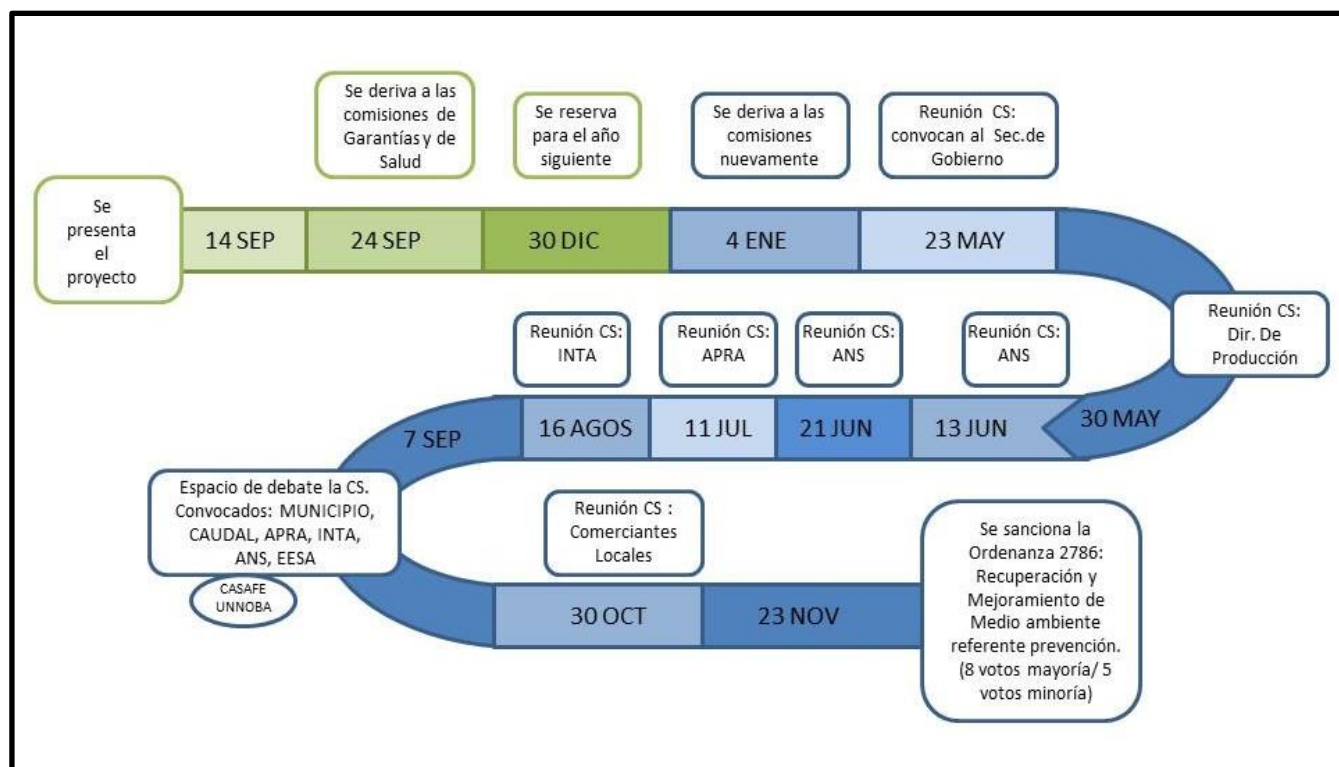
Se presenta el proyecto

Se deriva a las comisiones de Garantías y de Salud

Se reserva para el año siguiente

Se deriva a las comisiones nuevamente

Reunión CS: convocan al Sec.de Gobierno

14 SEP

24 SEP

30 DIC

4 ENE

23 MAY

Reunión CS: Dir. De Producción

30 MAY

Reunión CS: ANS

13 JUN

Reunión CS: ANS

21 JUN

Reunión CS: APRA

11 JUL

Reunión CS: INTA

16 AGOS

7 SEP

Espacio de debate la CS. Convocados: MUNICIPIO, CAUDAL, APRA, INTA, ANS, EESA

CASAFE UNNOBA

Reunión CS : Comerciantes Locales

30 OCT

23 NOV

Se sanciona la Ordenanza 2786: Recuperación y Mejoramiento de Medio ambiente referente prevención. (8 votos mayoría/ 5 votos minoría)